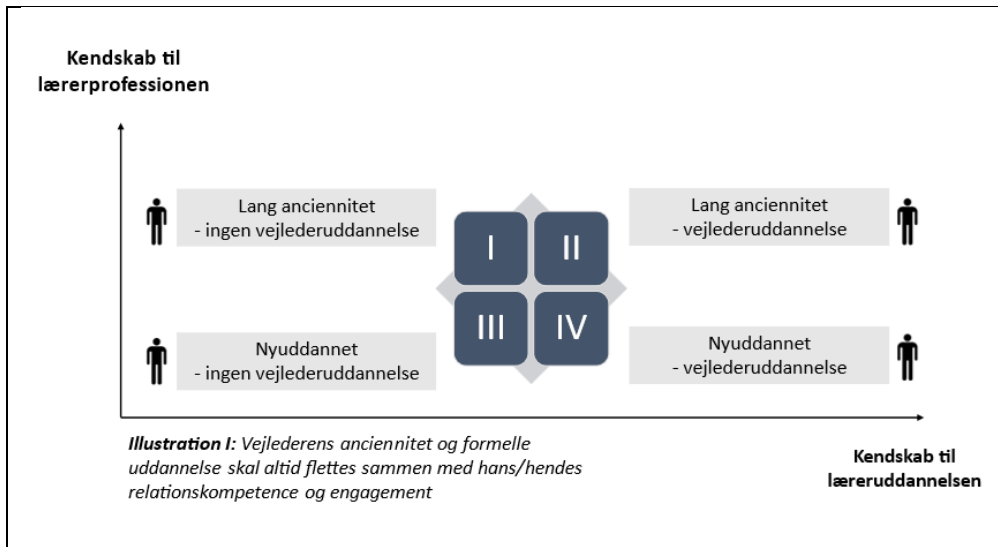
Kendskab til lærerprofessionen

Lang anciennitet
- ingen vejlederuddannelse

I

II

Lang anciennitet
- vejlederuddannelse

III

IV

Nyuddannet
- ingen vejlederuddannelse

Nyuddannet
- vejlederuddannelse

***Illustration I:*** *Vejlederens anciennitet og formelle uddannelse skal altid flettes sammen med hans/hendes relationskompetence og engagement*

Kendskab til læreruddannelsen